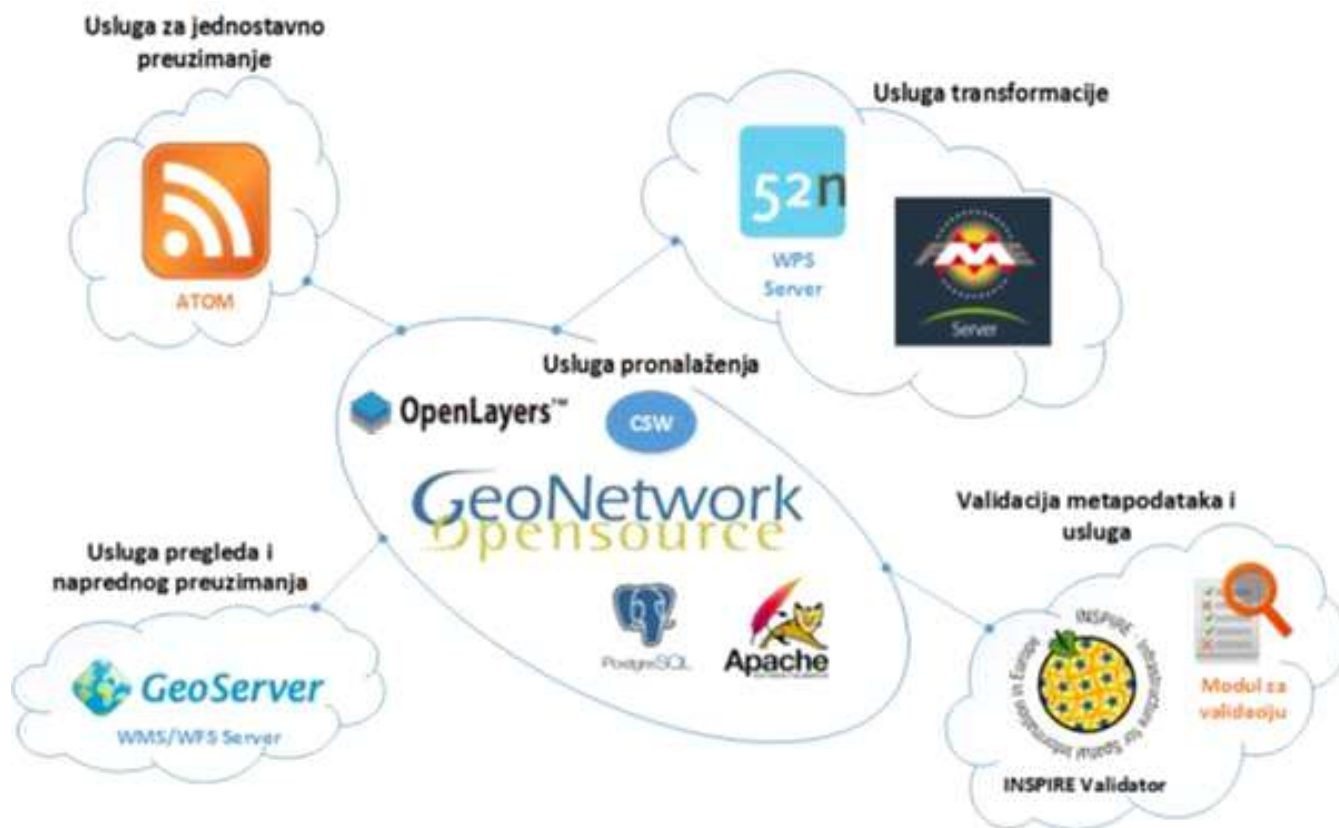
Usluga za jednostavno preuzimanje

ATOM

Usluga transformacije

52n

WPS Server

FME

Server

Usluga pronalaženja

OpenLayers™

CSW

GeoNetwork Opensource

PostgreSQL

Apache

Usluga pregleda i naprednog preuzimanja

GeoServer

WMS/WFS Server

Validacija metapodataka i usluga

INSPIRE · Infrastructure for Spatial Information in Europe

INSPIRE Validator

Modul za validaciju